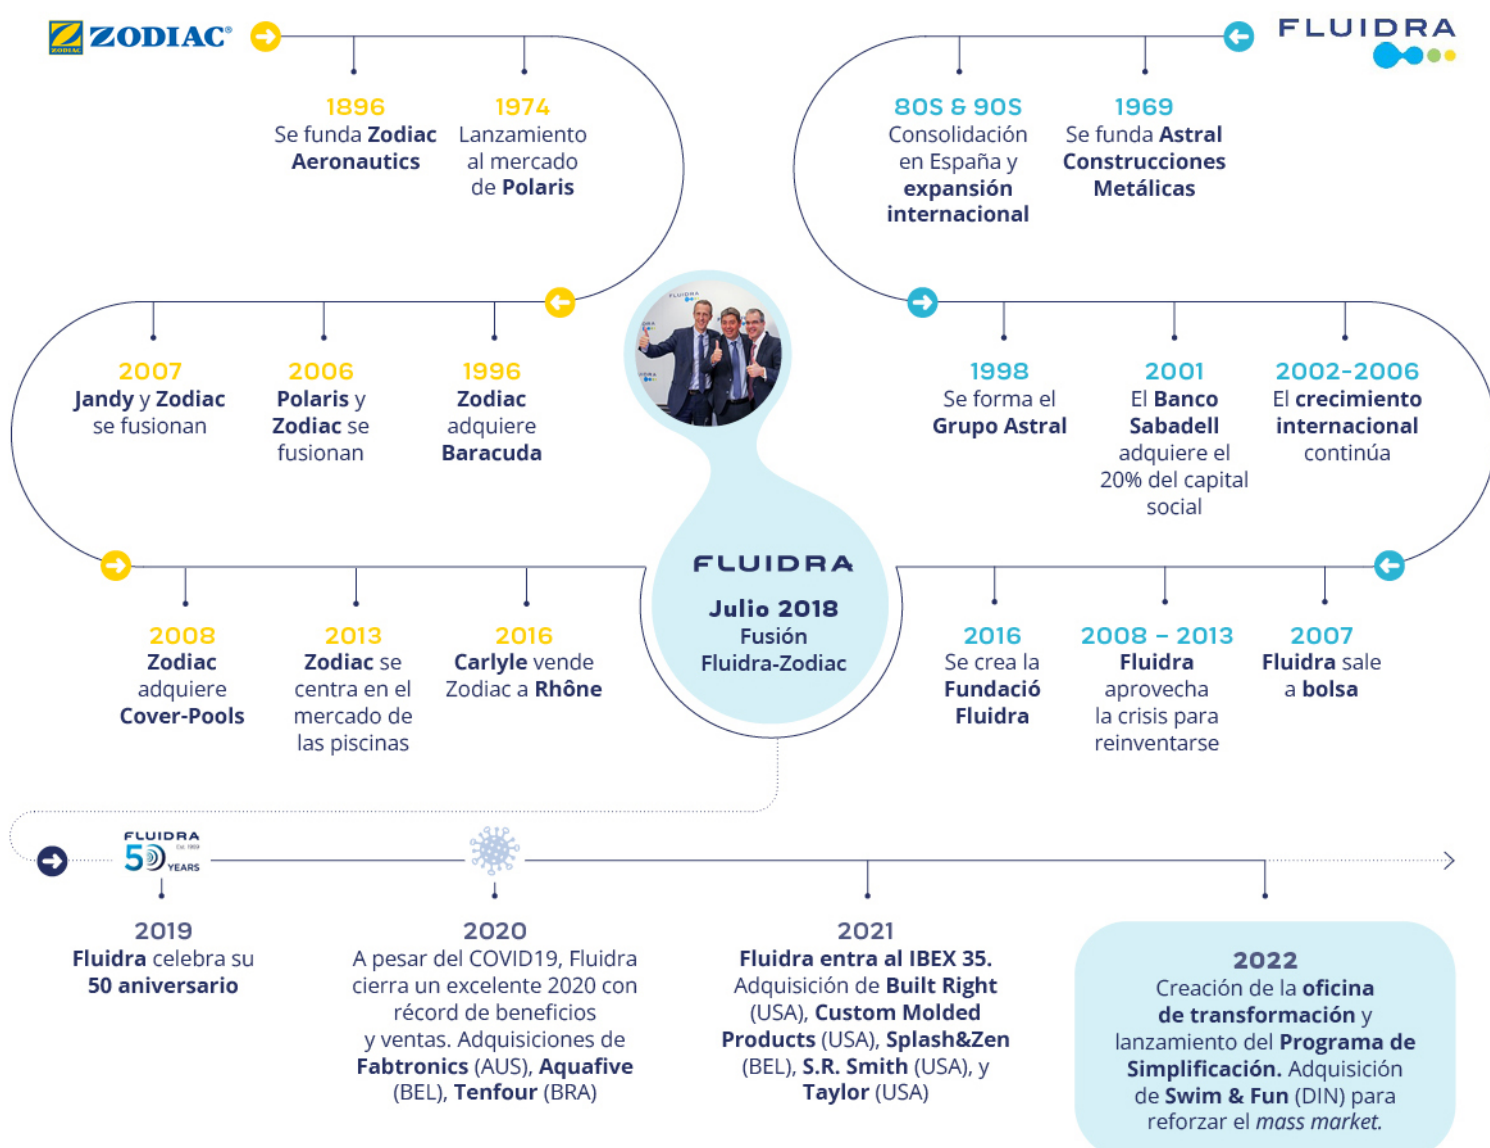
ZODIAC®

FLUIDRA

1896
Se funda Zodiac Aeronautics

1974
Lanzamiento al mercado de Polaris

80S & 90S
Consolidación en España y expansión internacional

1969
Se funda Astral Construcciones Metálicas

2007
Jandy y Zodiac se fusionan

2006
Polaris y Zodiac se fusionan

1996
Zodiac adquiere Baracuda

1998
Se forma el Grupo Astral

2001
El Banco Sabadell adquiere el 20% del capital social

2002-2006
El crecimiento internacional continúa

FLUIDRA
Julio 2018
Fusión Fluidra-Zodiac

2008
Zodiac adquiere Cover-Pools

2013
Zodiac se centra en el mercado de las piscinas

2016
Carlyle vende Zodiac a Rhône

2016
Se crea la Fundació Fluidra

2008 – 2013
Fluidra aprovecha la crisis para reinventarse

2007
Fluidra sale a bolsa

FLUIDRA 50 Est. 1969 YEARS

2019
Fluidra celebra su 50 aniversario

2020
A pesar del COVID19, Fluidra cierra un excelente 2020 con récord de beneficios y ventas. Adquisiciones de Fabtronics (AUS), Aquafive (BEL), Tenfour (BRA)

2021
Fluidra entra al IBEX 35. Adquisición de Built Right (USA), Custom Molded Products (USA), Splash&Zen (BEL), S.R. Smith (USA), y Taylor (USA)

2022
Creación de la oficina de transformación y lanzamiento del Programa de Simplificación. Adquisición de Swim & Fun (DIN) para reforzar el mass market.